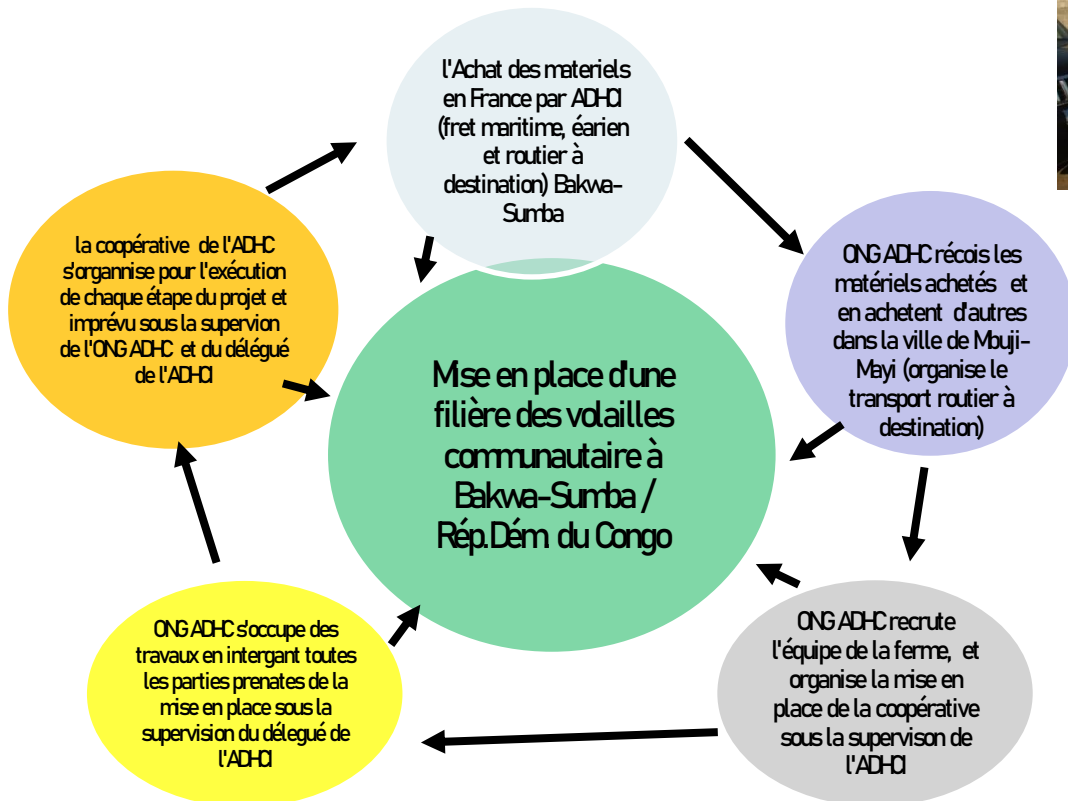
l'Achat des materiels en France par ADHCI (fret maritime, éarien et routier à destination) Bakwa-Sumba

ONG ADHC récois les matériels achetés et en achetent d'autres dans la ville de Mouji-Mayi (organise le transport routier à destination)

ONG ADHC recrute l'équipe de la ferme, et organise la mise en place de la coopérative sous la supervison de l'ADHCI

ONG ADHC s'occupe des travaux en intergant toutes les parties prenates de la mise en place sous la supervision du délegué de l'ADHCI

la coopérative de l'ADHC s'organnise pour l'exécution de chaque étape du projet et imprévu sous la supervion de l'ONG ADHC et du délégué de l'ADHCI

Mise en place d'une filière des volailles communautaire à Bakwa-Sumba / Rép.Dém du Congo